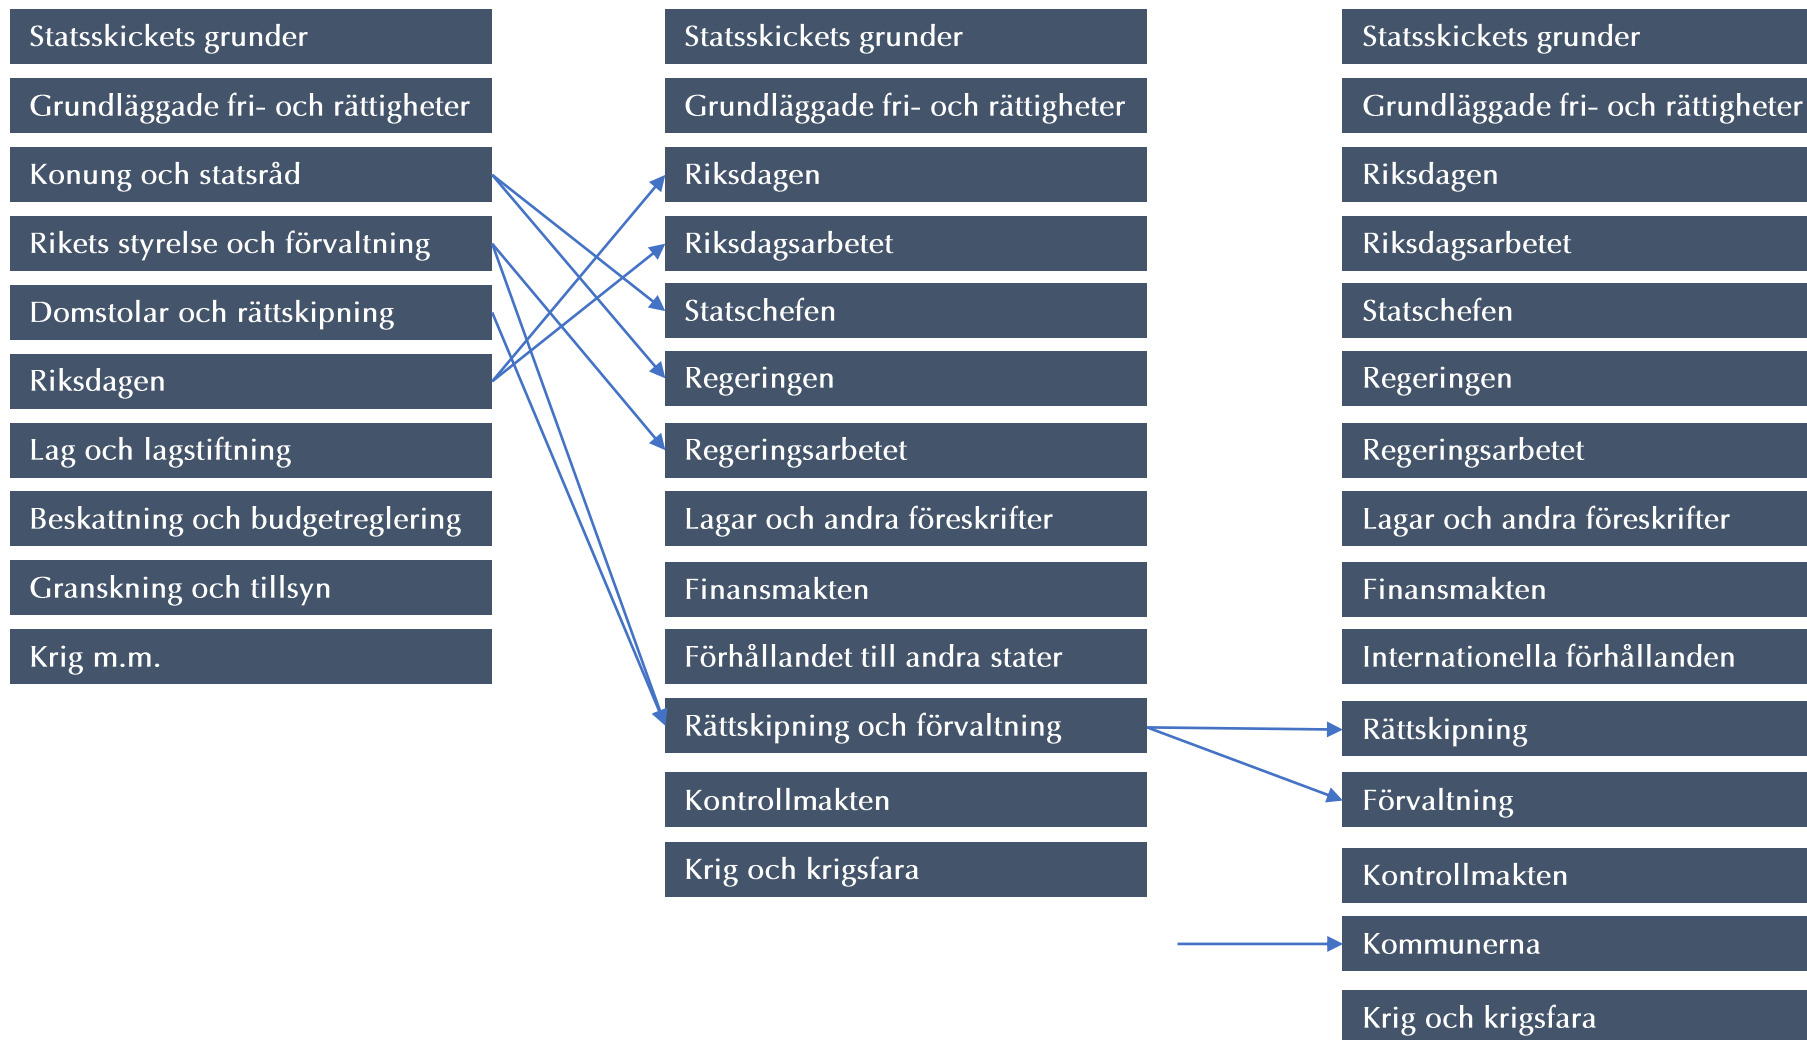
Statsskickets grunder

Grundläggade fri- och rättigheter

Konung och statsråd

Rikets styrelse och förvaltning

Domstolar och rättskipning

Riksdagen

Lag och lagstiftning

Beskattning och budgetreglering

Granskning och tillsyn

Krig m.m.

Statsskickets grunder

Grundläggade fri- och rättigheter

Riksdagen

Riksdagsarbetet

Statschefen

Regeringen

Regeringsarbetet

Lagar och andra föreskrifter

Finansmakten

Förhållandet till andra stater

Rättskipning och förvaltning

Kontrollmakten

Krig och krigsfara

Statsskickets grunder

Grundläggade fri- och rättigheter

Riksdagen

Riksdagsarbetet

Statschefen

Regeringen

Regeringsarbetet

Lagar och andra föreskrifter

Finansmakten

Internationella förhållanden

Rättskipning

Förvaltning

Kontrollmakten

Kommunerna

Krig och krigsfara